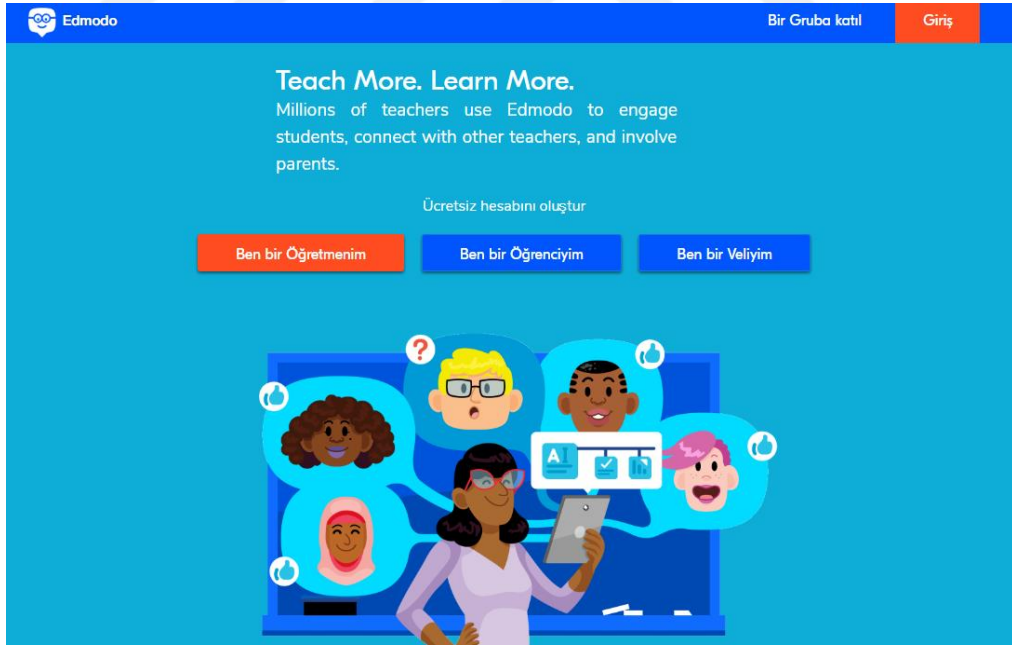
Edmodo

Bir Gruba katıl

Giriş

Teach More. Learn More.

Millions of teachers use Edmodo to engage students, connect with other teachers, and involve parents.

Ücretsiz hesabını oluştur

Ben bir Öğretmenim

Ben bir Öğrenciyim

Ben bir Veliyim

?

A